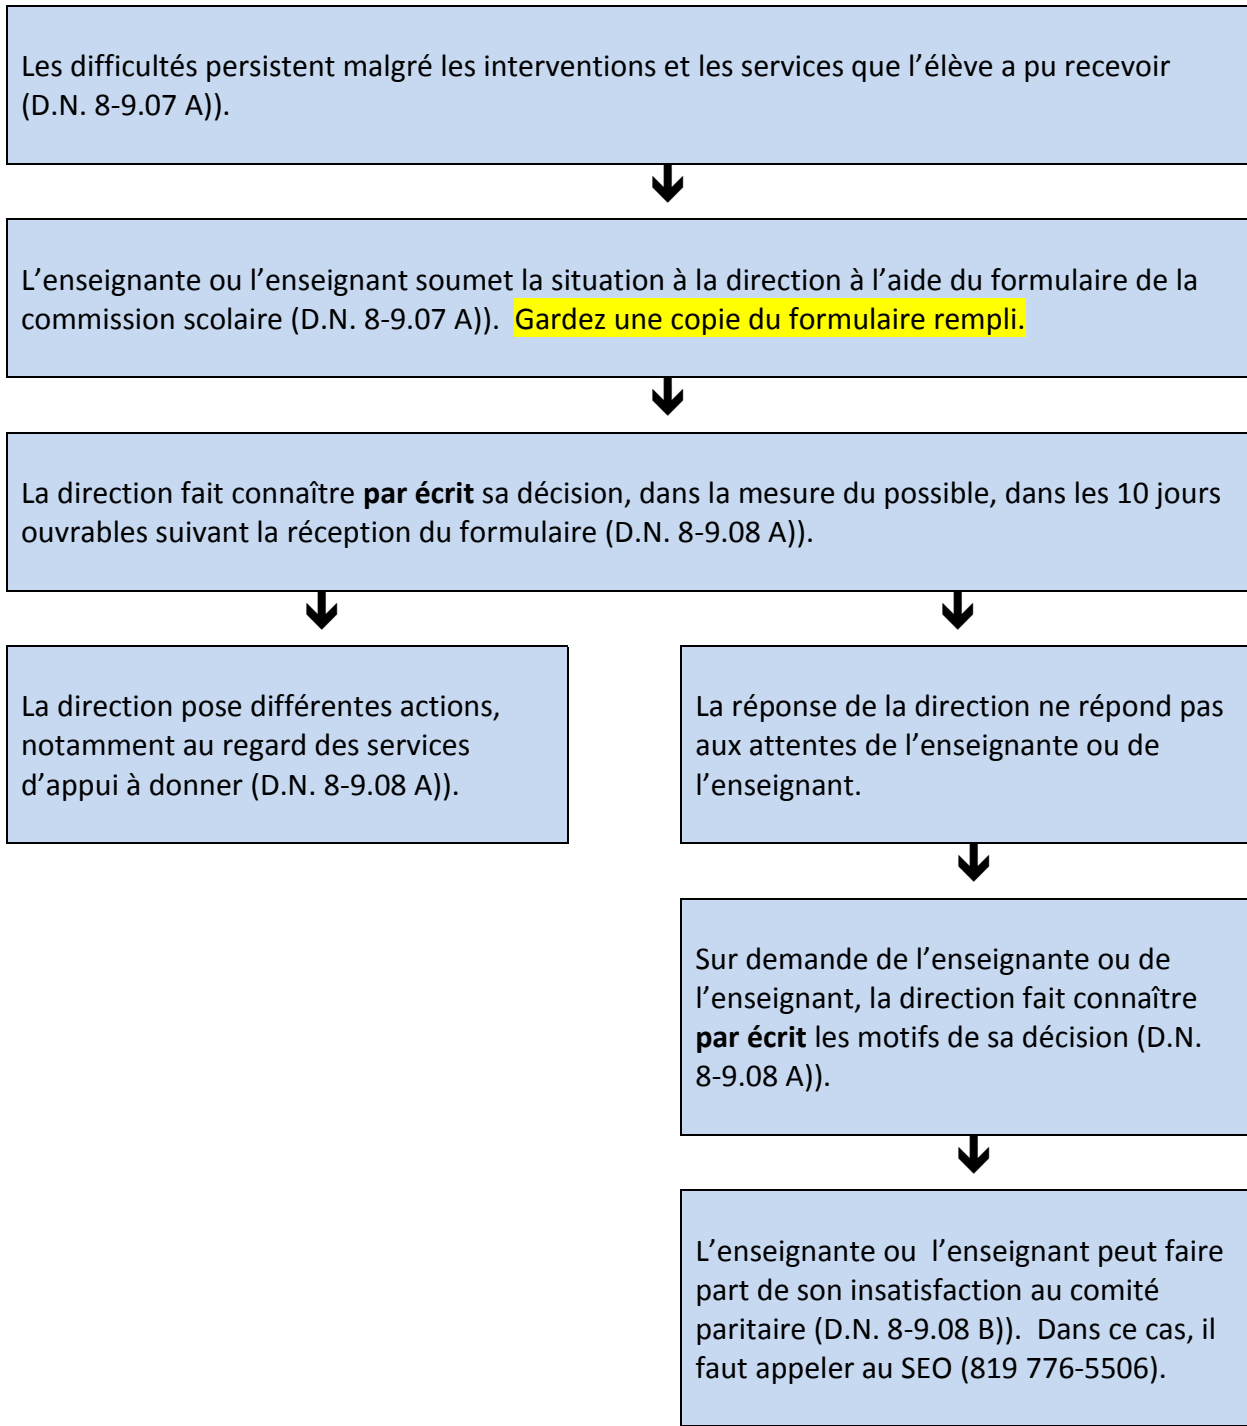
Les difficultés persistent malgré les interventions et les services que l’élève a pu recevoir (D.N. 8-9.07 A)).

L’enseignante ou l’enseignant soumet la situation à la direction à l’aide du formulaire de la commission scolaire (D.N. 8-9.07 A)). Gardez une copie du formulaire rempli.

La direction fait connaître **par écrit** sa décision, dans la mesure du possible, dans les 10 jours ouvrables suivant la réception du formulaire (D.N. 8-9.08 A)).

La direction pose différentes actions, notamment au regard des services d’appui à donner (D.N. 8-9.08 A)).

La réponse de la direction ne répond pas aux attentes de l’enseignante ou de l’enseignant.

Sur demande de l’enseignante ou de l’enseignant, la direction fait connaître **par écrit** les motifs de sa décision (D.N. 8-9.08 A)).

L’enseignante ou l’enseignant peut faire part de son insatisfaction au comité paritaire (D.N. 8-9.08 B)). Dans ce cas, il faut appeler au SEO (819 776-5506).